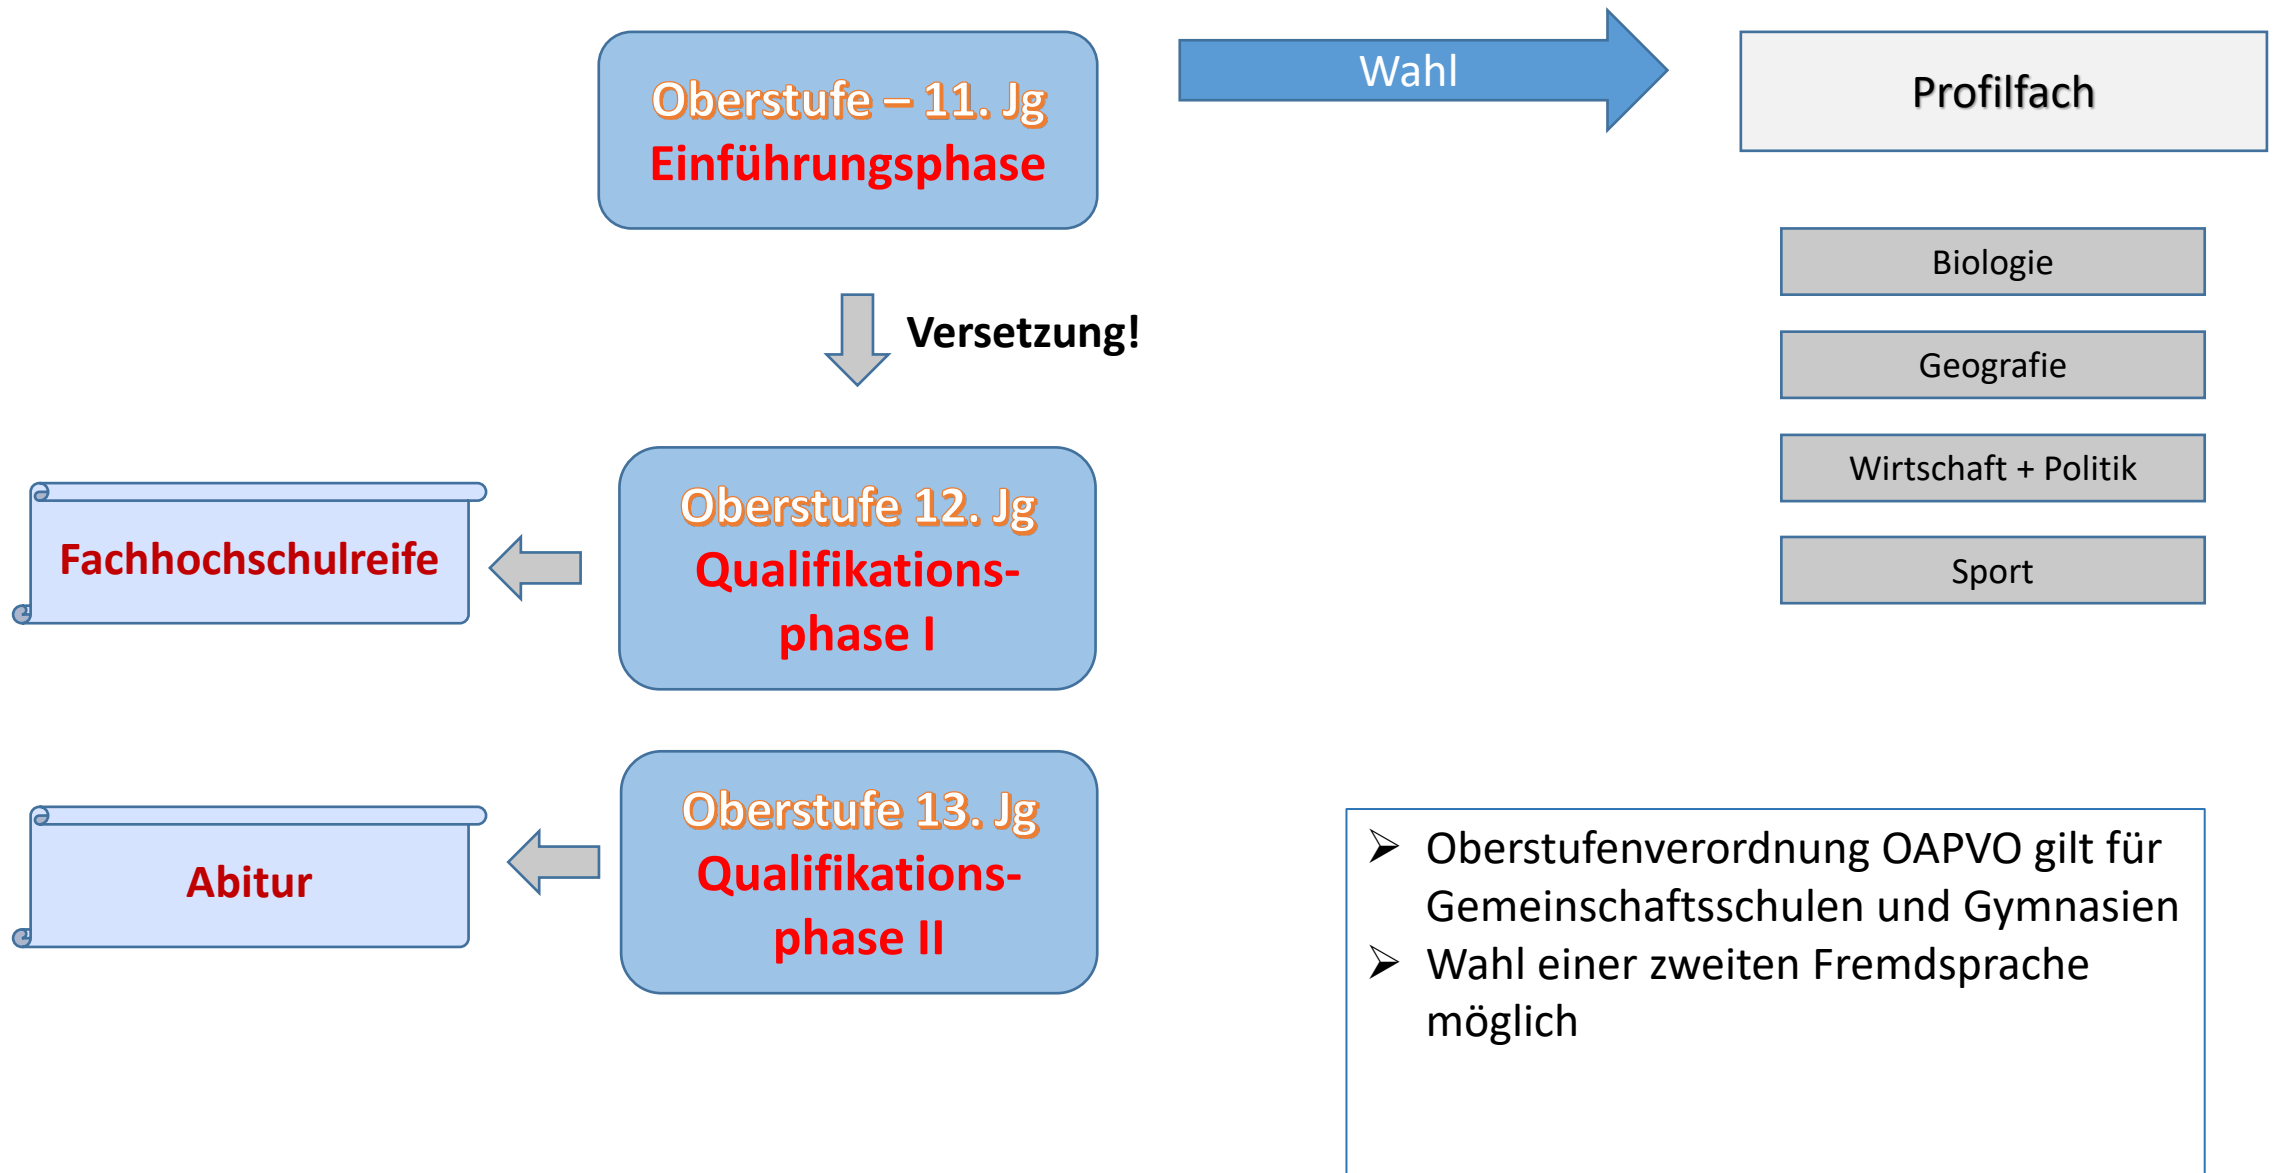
Oberstufe – 11. Jg
Einführungsphase

Wahl

Profilfach

Biologie

Geografie

Wirtschaft + Politik

Sport

Versetzung!

Fachhochschulreife

Oberstufe 12. Jg
Qualifikations-
phase I

Abitur

Oberstufe 13. Jg
Qualifikations-
phase II

➢ Oberstufenverordnung OAPVO gilt für Gemeinschaftsschulen und Gymnasien
➢ Wahl einer zweiten Fremdsprache möglich